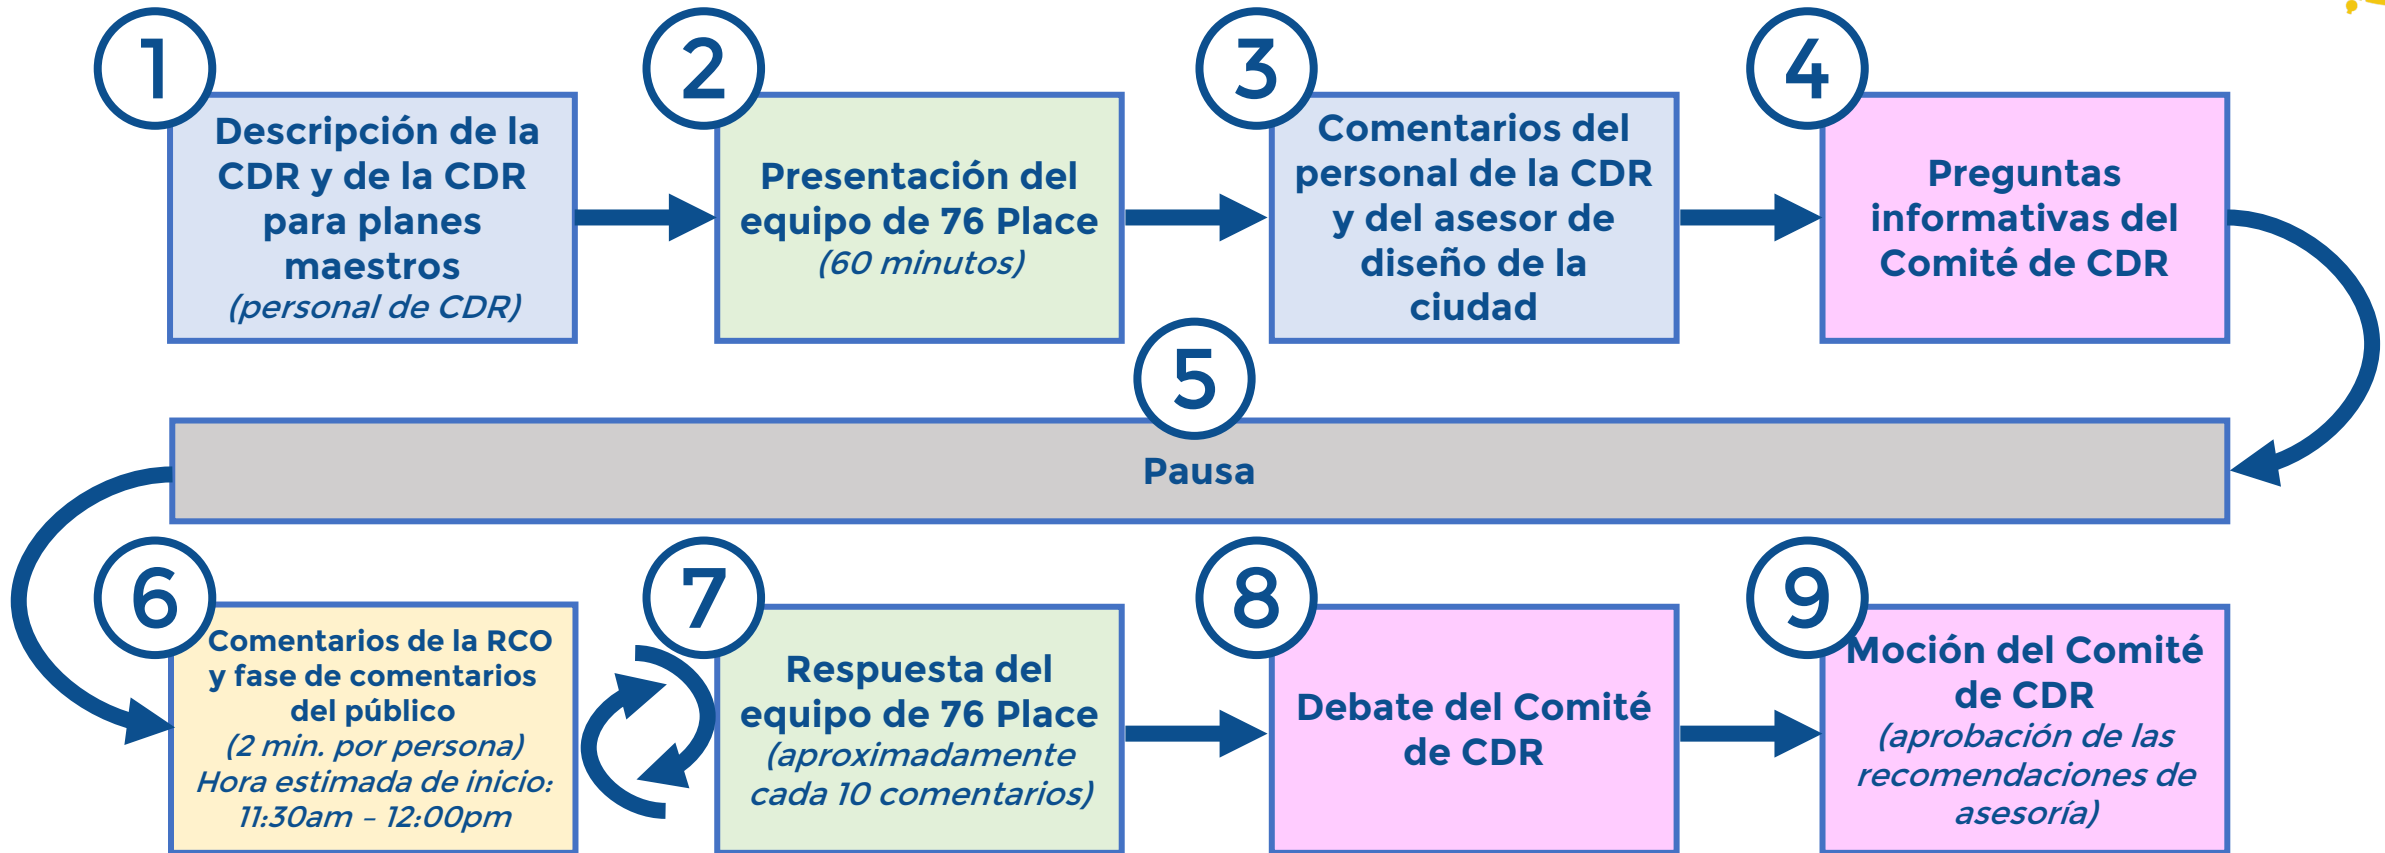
1
Descripción de la CDR y de la CDR para planes maestros
(personal de CDR)

2
Presentación del equipo de 76 Place
(60 minutos)

3
Comentarios del personal de la CDR y del asesor de diseño de la ciudad

4
Preguntas informativas del Comité de CDR

5
Pausa

6
Comentarios de la RCO y fase de comentarios del público
(2 min. por persona)
Hora estimada de inicio: 11:30am – 12:00pm

7
Respuesta del equipo de 76 Place
(aproximadamente cada 10 comentarios)

8
Debate del Comité de CDR

9
Moción del Comité de CDR
(aprobación de las recomendaciones de asesoría)